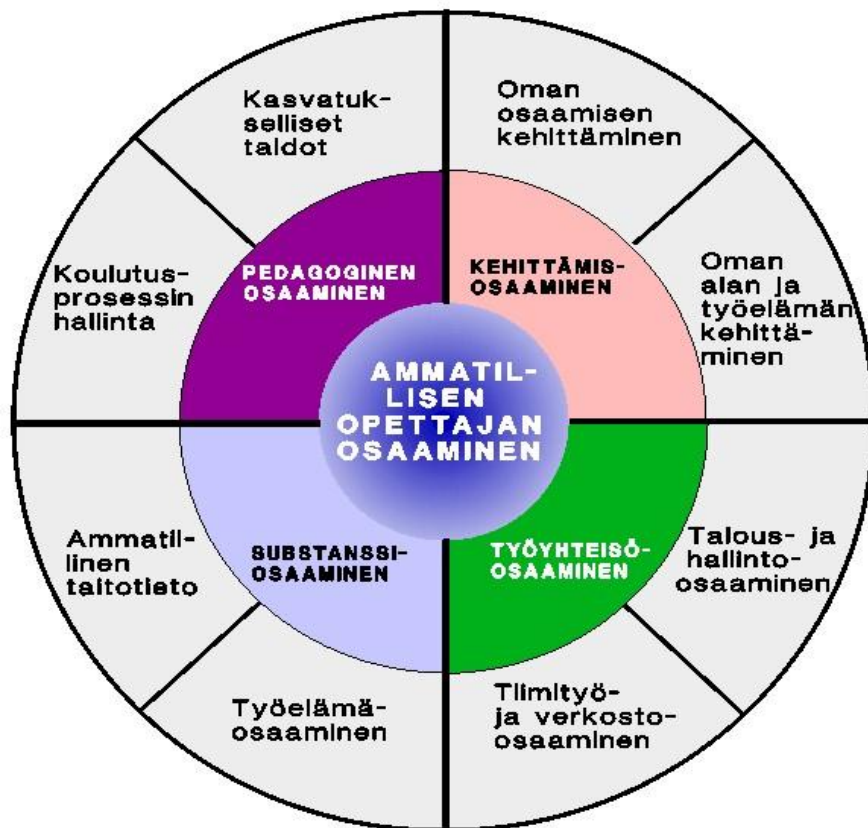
Kasvatukselliset taldot

Oman osaamisen kehittäminen

Koulutusprosessin hallinta

PEDAGOGINEN OSAAMINEN

KEHITTÄMISOSAAMINEN

Oman alan ja työelämän kehittäminen

AMMATILLISEN OPETTAJAN OSAAMINEN

Ammatillinen taitotieto

SUBSTANSSIOSAAMINEN

TYÖYHTEISÖOSAAMINEN

Talous- ja hallinto-osaaminen

Työelämäosaaminen

Tiimityö- ja verkosto-osaaminen